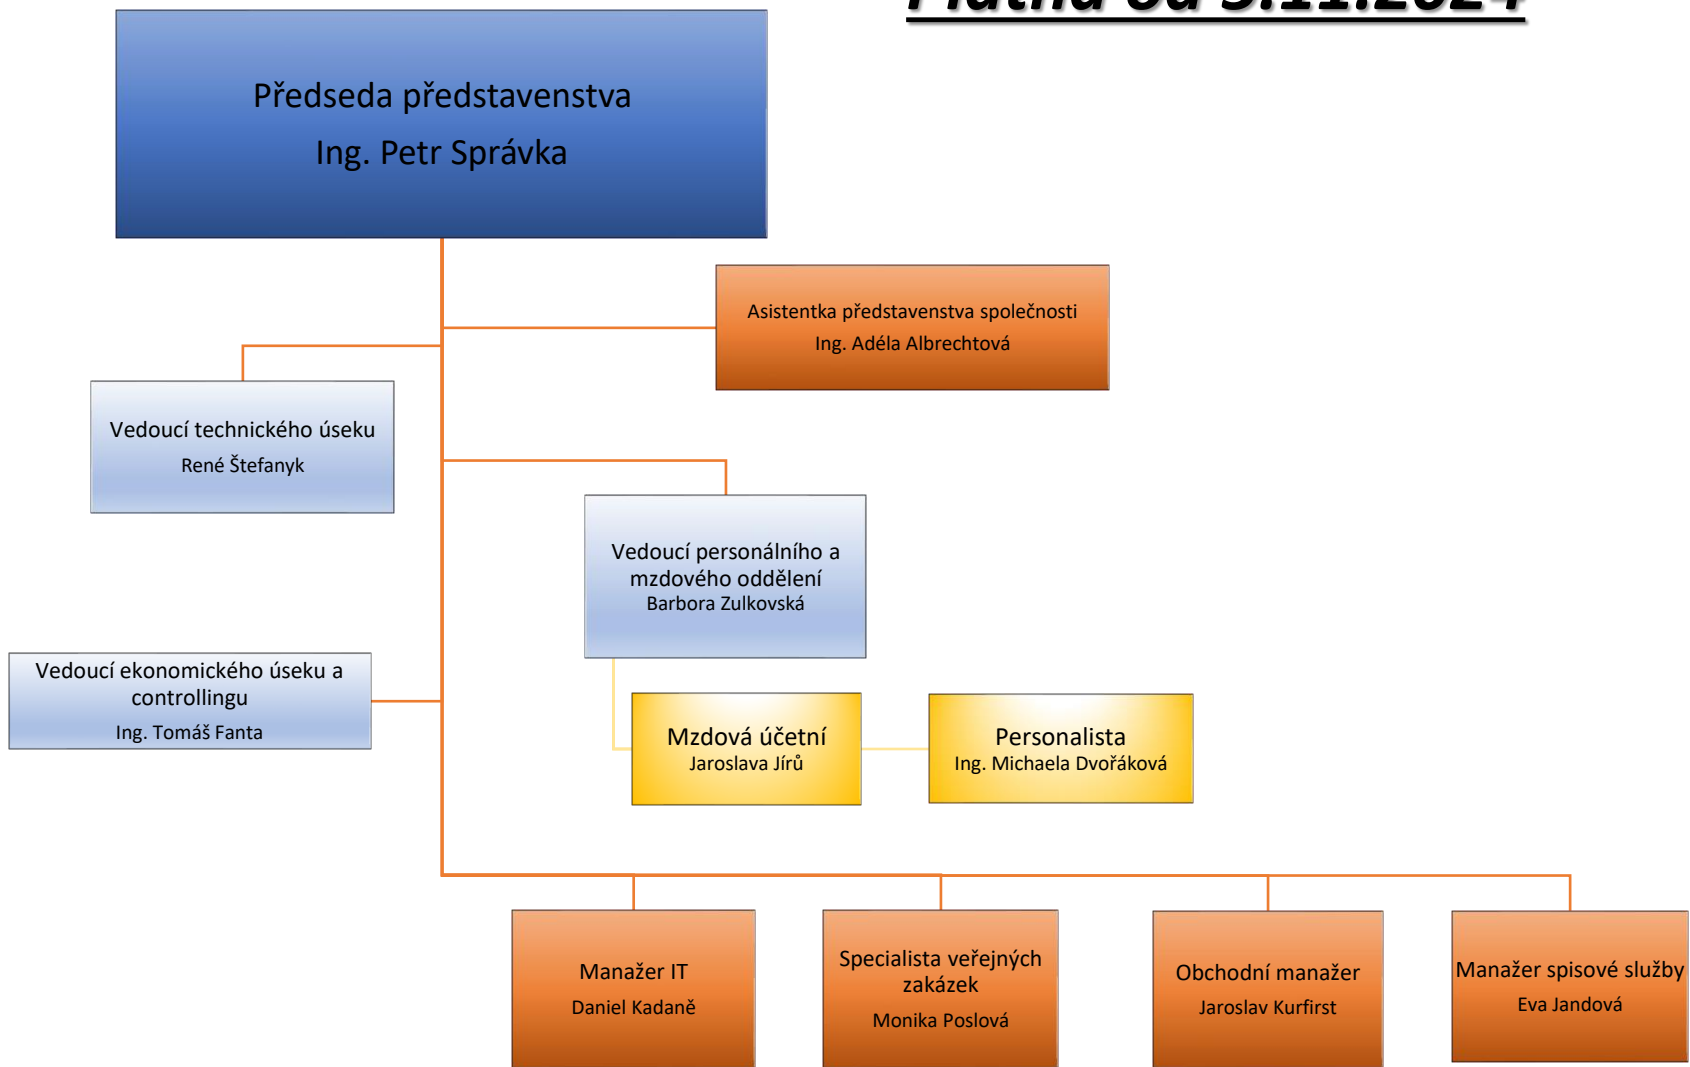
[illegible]

Předseda představenstva
Ing. Petr Správka

Asistentka představenstva společnosti
Ing. Adéla Albrechtová

Vedoucí technického úseku
René Štefanyk

Vedoucí personálního a mzdového oddělení
Barbora Zulkovská

Vedoucí ekonomického úseku a controllingu
Ing. Tomáš Fanta

Mzdová účetní
Jaroslava Jírů

Personalista
Ing. Michaela Dvořáková

Manažer IT
Daniel Kadaně

Specialista veřejných zakázek
Monika Poslová

Obchodní manažer
Jaroslav Kurfirst

Manažer spisové služby
Eva Jandová